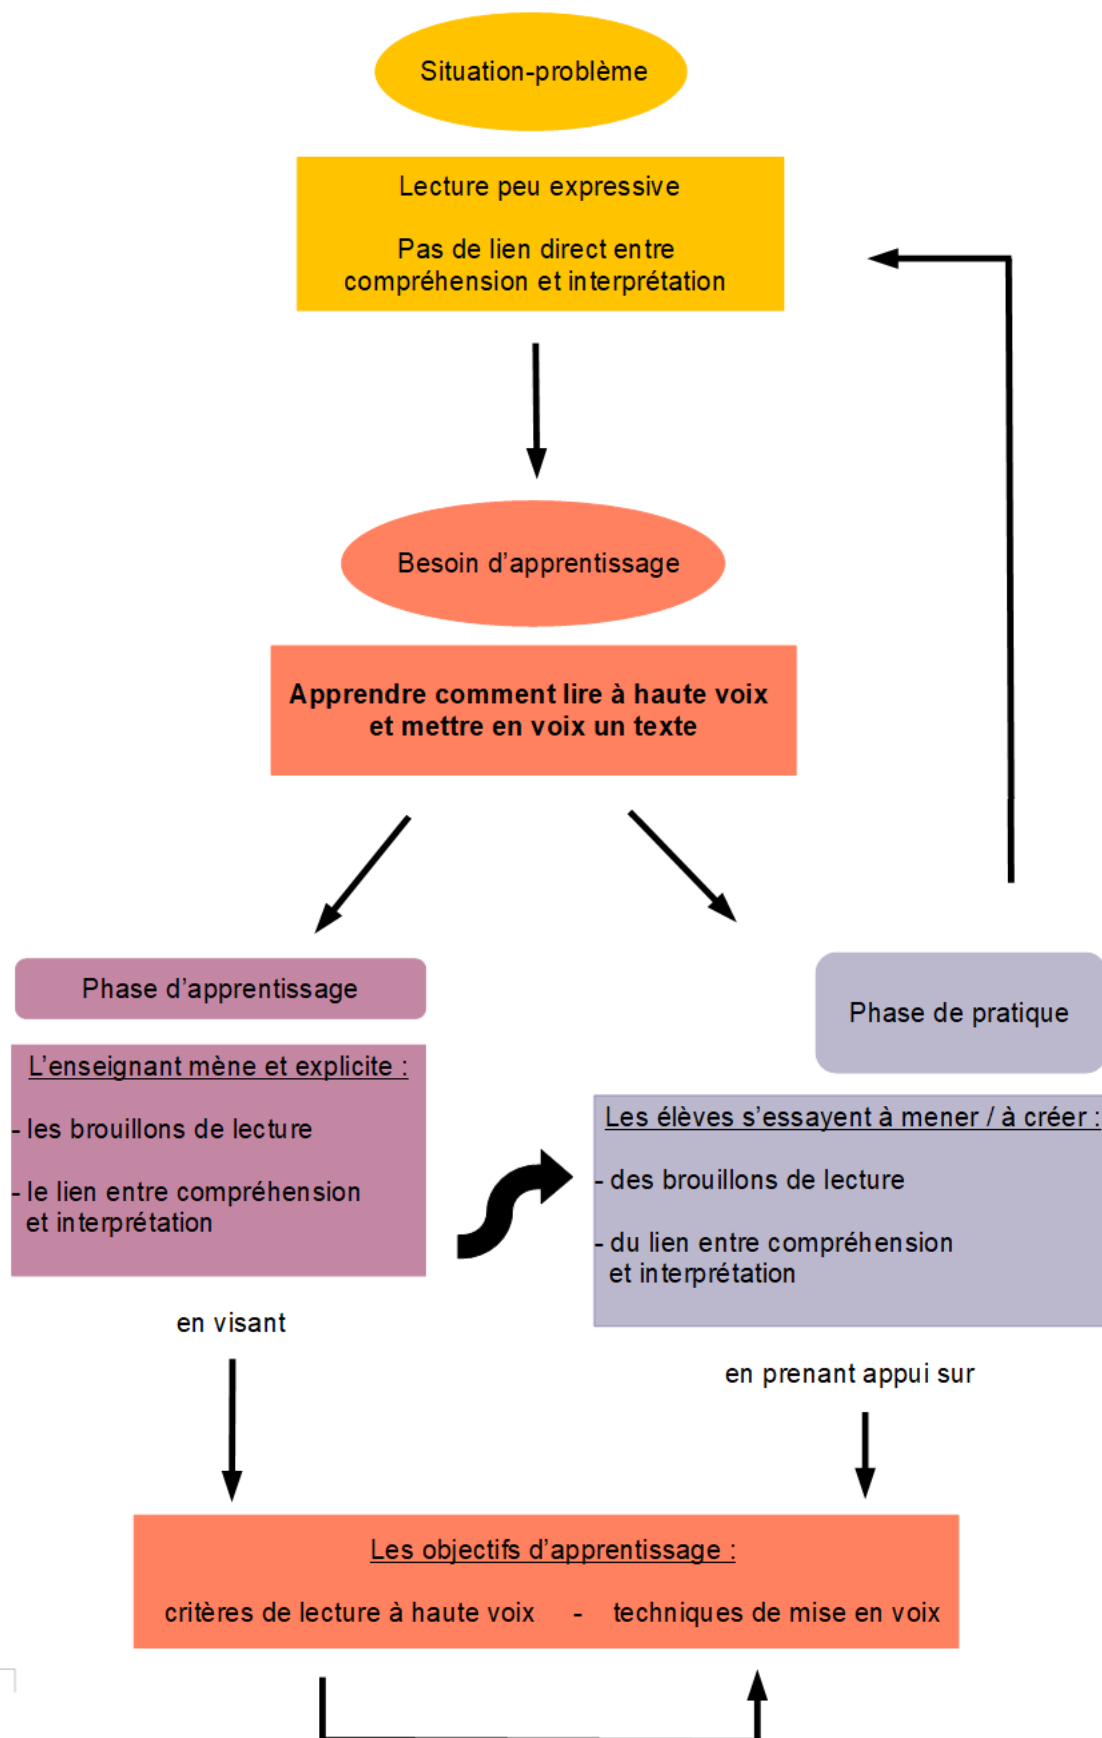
Situation-problème

Lecture peu expressive

Pas de lien direct entre compréhension et interprétation

Besoin d'apprentissage

**Apprendre comment lire à haute voix et mettre en voix un texte**

Phase d'apprentissage

Phase de pratique

L'enseignant mène et explicite :

- les brouillons de lecture

- le lien entre compréhension et interprétation

Les élèves s'essayent à mener / à créer :

- des brouillons de lecture

- du lien entre compréhension et interprétation

en visant

en prenant appui sur

Les objectifs d'apprentissage :

critères de lecture à haute voix - techniques de mise en voix